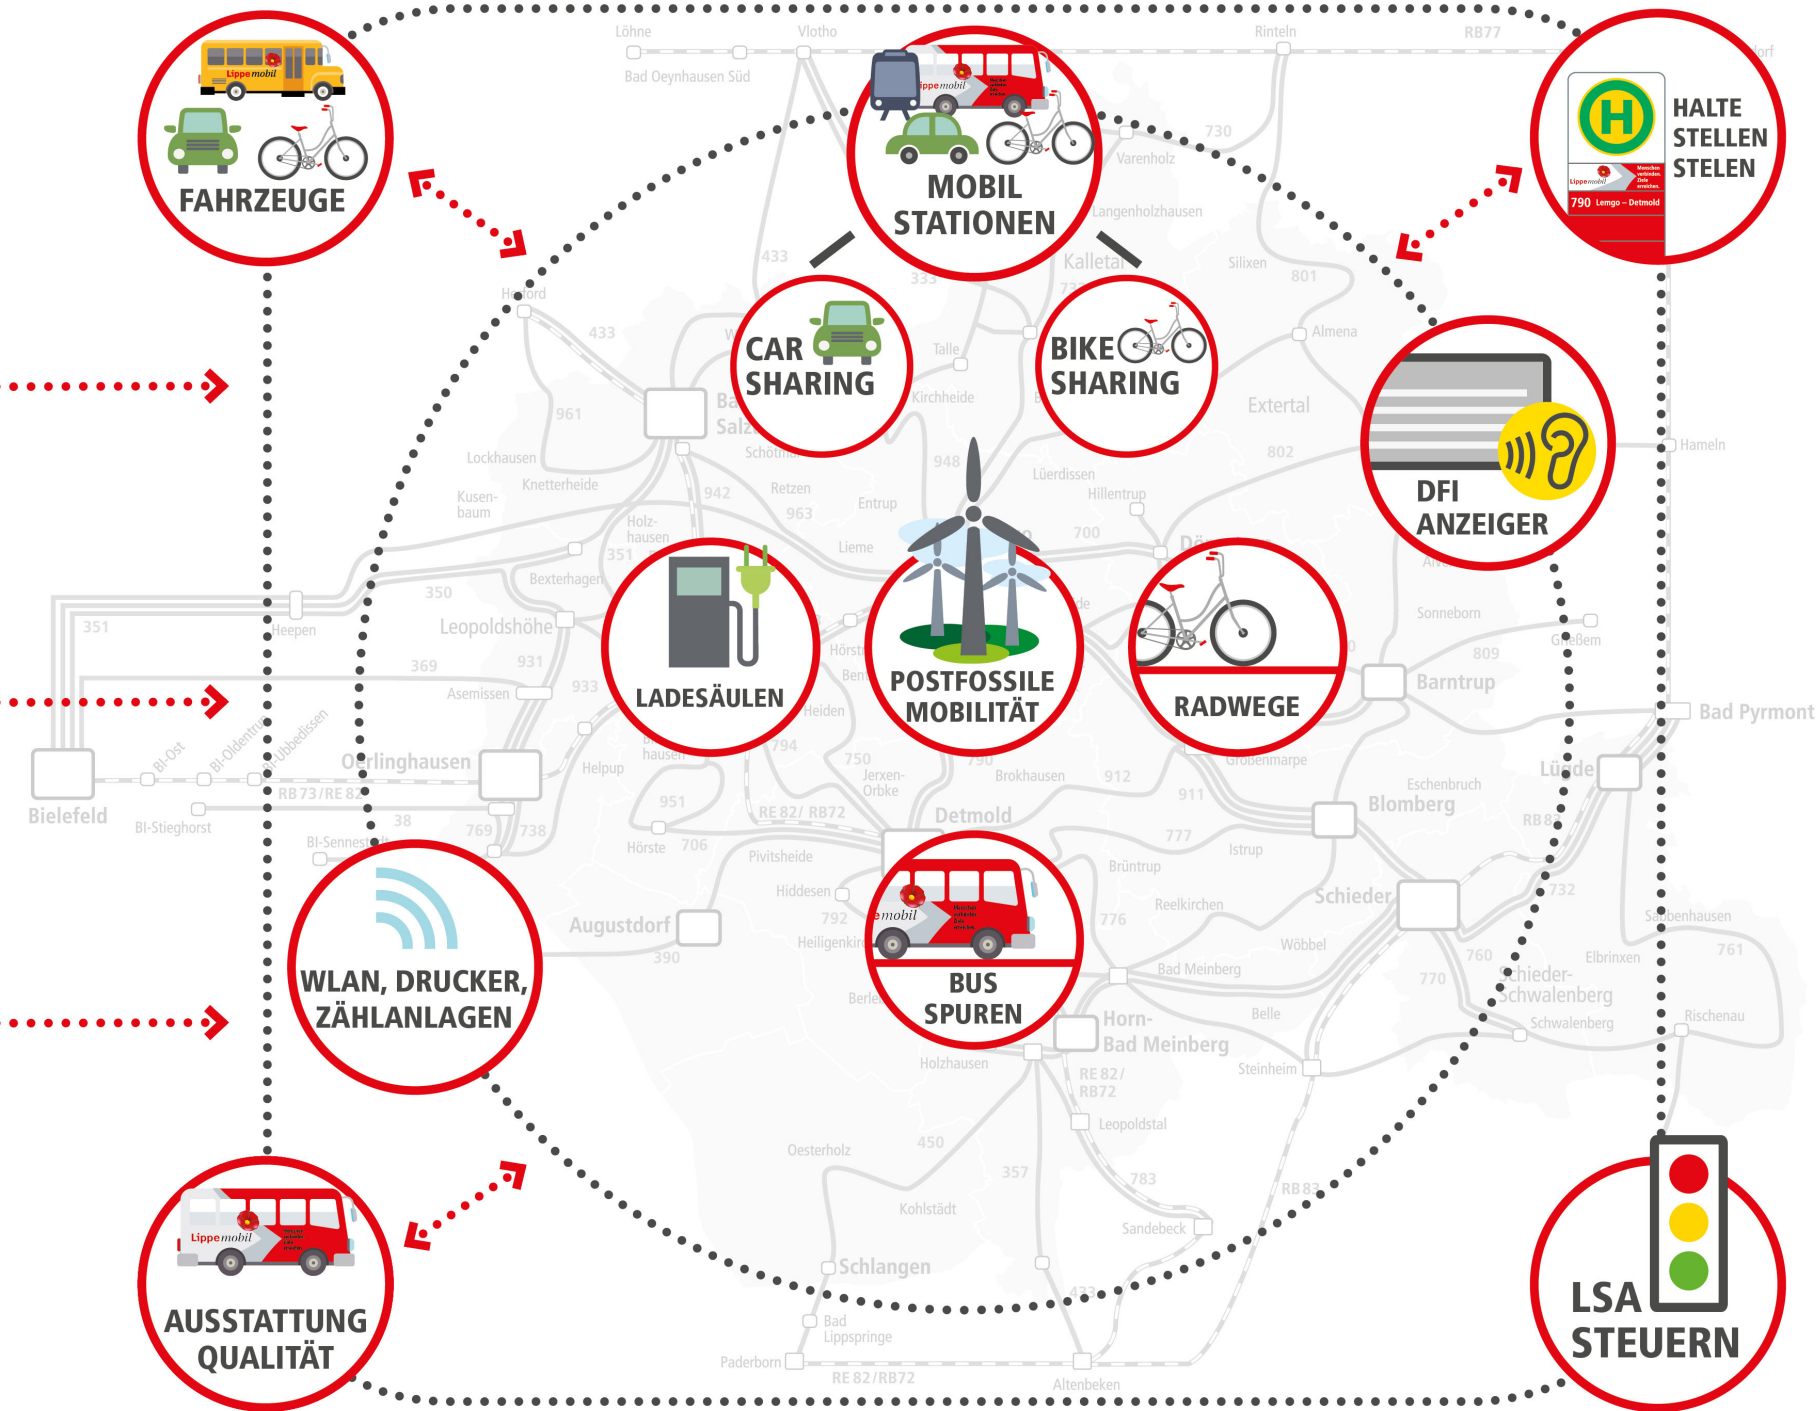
FAHRZEUGE

MOBIL STATIONEN

HALTE STELLEN STELEN

790 Lemgo – Detmold

CAR SHARING

BIKE SHARING

DFI ANZEIGER

LADESÄULEN

POSTFOSSILE MOBILITÄT

RADWEGE

WLAN, DRUCKER, ZÄHLANLAGEN

BUS SPUREN

AUSSTATTUNG QUALITÄT

LSA STEUERN

Löhne
Vlotho
Rinteln
RB77
Bad Oeynhausen Süd
730
Varenholz
Langenholzhausen
433
333
Kalletal
Silixen
801
Herford
433
Almena
Talle
Extertal
961
Kirchheide
Lockhausen
Knetterheide
948
Lüerdissen
802
Hillentrup
Kusenbaum
942
Retzen
963
Entrup
Holzhausen
351
700
Lieme
Bexterhagen
350
Leopoldshöhe
Sonneborn
351
Heepen
931
Hameln
369
933
809
Barntrup
Asemissen
Bad Pyrmont
Heiden
Bielefeld
Bl-Ost
Bl-Oldentrup
Bl-Ubbedissen
Oerlinghausen
794
Helpup
750
Jerxen-Orbke
Brokhausen
912
Grobenmarpe
Lügde
RB 73/RE 82
Eschenbruch
Blomberg
Bl-Stieghorst
38
951
911
769
738
RE 82/ RB72
Detmold
RB 82
Bl-Senne
Hörste
706
Pivitsheide
777
Istrup
Brüntrup
Hiddesen
Schieder
732
792
Reelkirchen
Augustdorf
Heiligenkirchen
776
Sabbenhausen
390
Wöbbel
Berlebeck
Bad Meinberg
760
Elbrinxen
761
770
Schieder-Schwalenberg
Horn-Bad Meinberg
Belle
Schwalenberg
Rischenau
Holzhausen
RE 82/ RB72
Steinheim
Leopoldstal
Oesterholz
450
357
783
Kohlstädt
RB 83
Sandebeck
Schlangen
Bad Lippspringe
Paderborn
RE 82/RB72
Altenbeken